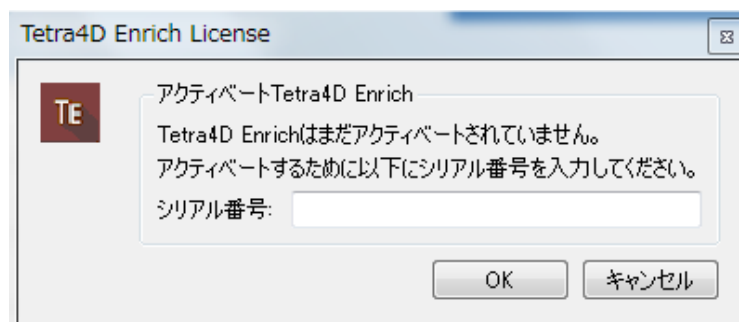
Tetra4D Enrich License

TE

アクティベートTetra4D Enrich

Tetra4D Enrichはまだアクティベートされていません。
アクティベートするために以下にシリアル番号を入力してください。

シリアル番号:

OK

キャンセル